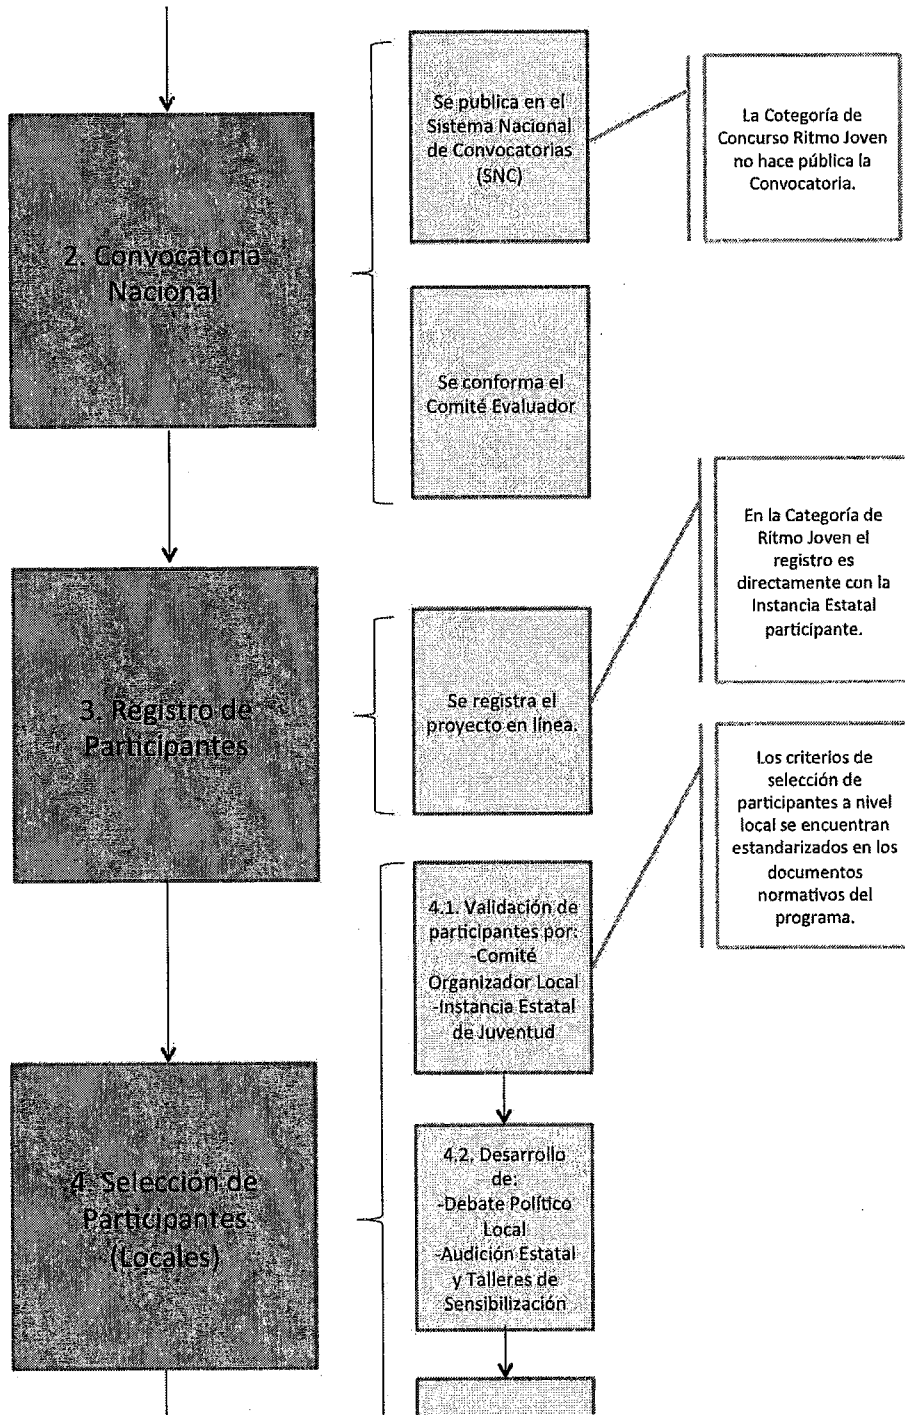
2. Convocatoria Nacional

Se publica en el Sistema Nacional de Convocatorias (SNC)

La Cotegoría de Concurso Ritmo Joven no hace pública la Convocatoria.

Se conforma el Comité Evaluador

3. Registro de Participantes

Se registra el proyecto en línea.

En la Categoría de Ritmo Joven el registro es directamente con la Instancia Estatal participante.

Los criterios de selección de participantes a nivel local se encuentran estandarizados en los documentos normativos del programa.

4. Seleccion de Participantes (Locales)

4.1. Validación de participantes por:
-Comité Organizador Local
-Instancia Estatal de Juventud

4.2. Desarrollo de:
-Debate Político Local
-Audición Estatal y Talleres de Sensibilización